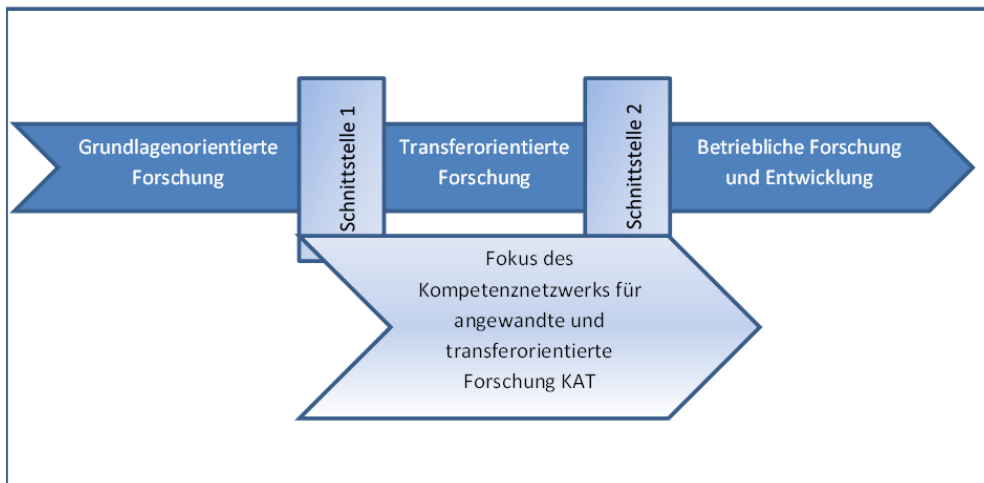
Grundlagenorientierte Forschung

Schnittstelle 1

Transferorientierte Forschung

Schnittstelle 2

Betriebliche Forschung und Entwicklung

Fokus des Kompetenznetzwerks für angewandte und transferorientierte Forschung KAT